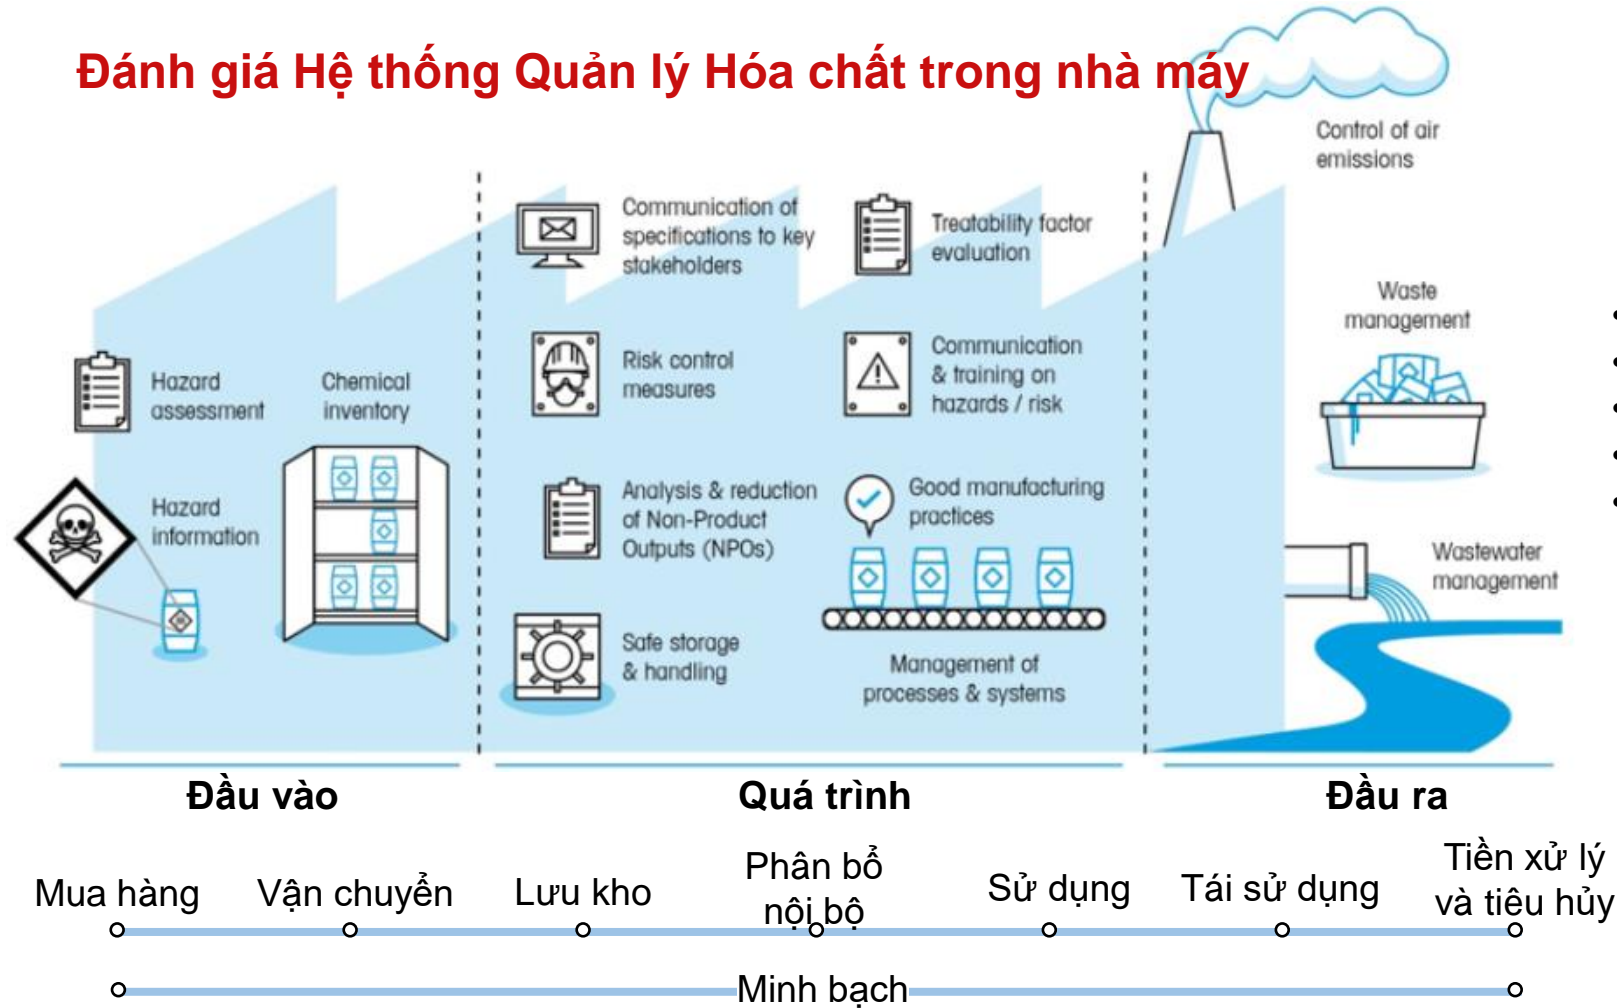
Đánh giá Hệ thống Quản lý Hóa chất trong nhà máy

Hazard assessment

Chemical inventory

Hazard information

Communication of specifications to key stakeholders

Treatability factor evaluation

Risk control measures

Communication & training on hazards / risk

Analysis & reduction of Non-Product Outputs (NPOs)

Good manufacturing practices

Safe storage & handling

Management of processes & systems

Control of air emissions

Waste management

Wastewater management

Đầu vào

Quá trình

Đầu ra

Mua hàng

Vận chuyển

Lưu kho

Phân bổ nội bộ

Sử dụng

Tái sử dụng

Tiền xử lý và tiêu hủy

Minh bạch